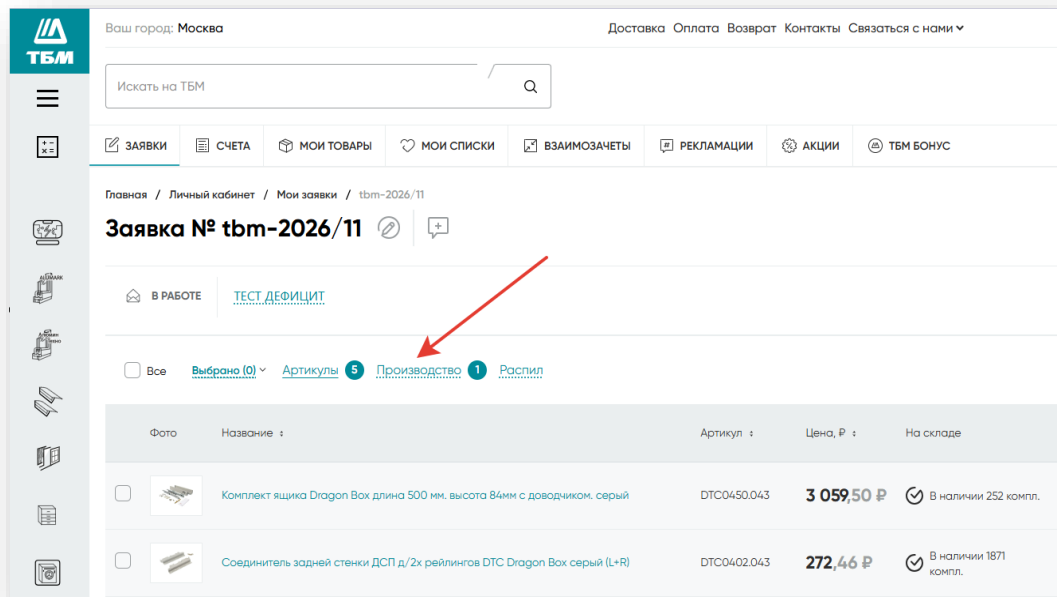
ТБМ

Ваш город: Москва

Доставка Оплата Возврат Контакты Связаться с нами

Искать на ТБМ

ЗАЯВКИ СЧЕТА МОИ ТОВАРЫ МОИ СПИСКИ ВЗАИМОЗАЧЕТЫ РЕКЛАМАЦИИ АКЦИИ ТБМ БОНУС

Главная / Личный кабинет / Мои заявки / tbm-2026/11

Заявка № tbm-2026/11

В РАБОТЕ ТЕСТ ДЕФИЦИТ

Все Выбрано (0) Артикулы 5 Производство 1 Распил

| | Фото | Название | Артикул | Цена, ₽ | На складе |
|---|---|---|---|---|---|
| | | Комплект ящика Dragon Box длина 500 мм. высота 84мм с доводчиком. серый | DTC0450.043 | 3 059,50 ₽ | В наличии 252 компл. |
| | | Соединитель задней стенки ДСП д/2х рейлингов DTC Dragon Box серый (L+R) | DTC0402.043 | 272,46 ₽ | В наличии 1871 компл. |